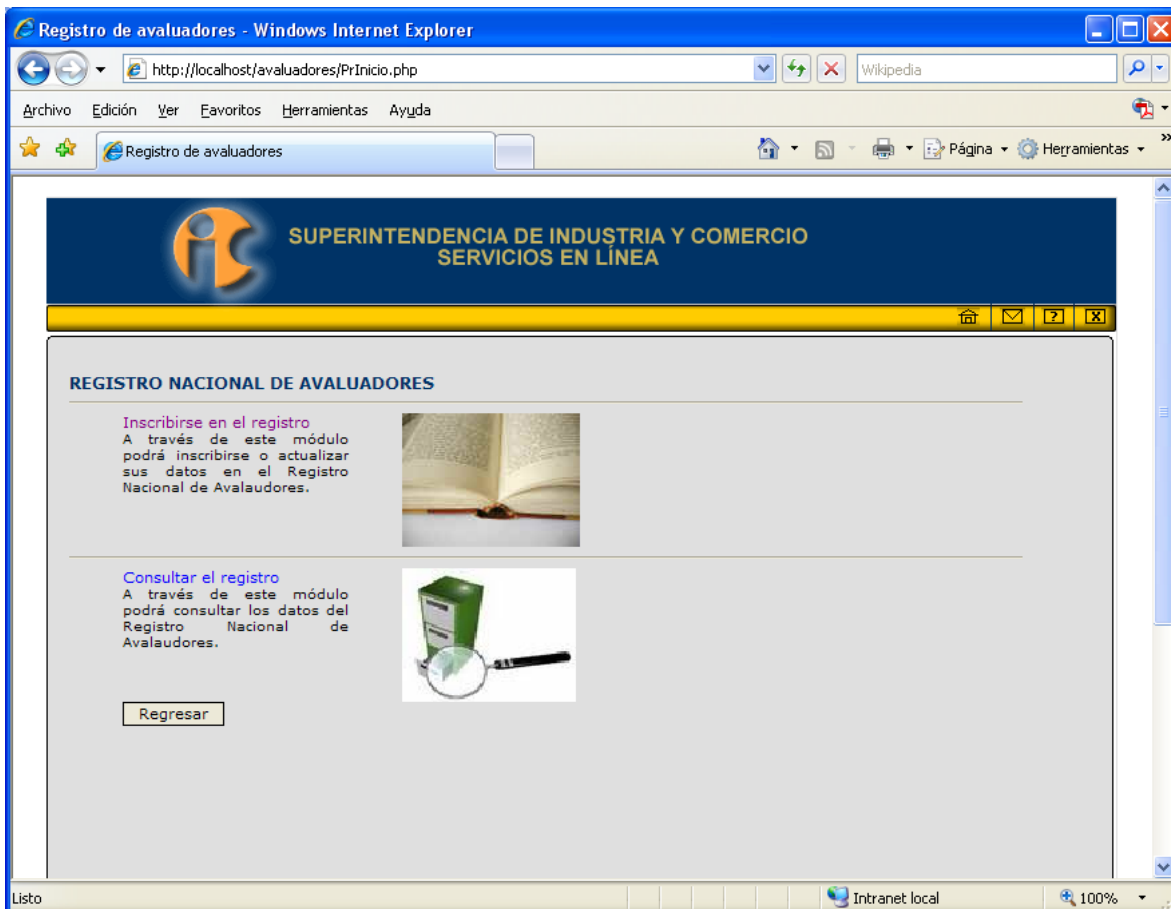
Registro de avaluadores - Windows Internet Explorer

http://localhost/avaluadores/PrInicio.php

Wikipedia

Archivo Edición Ver Favoritos Herramientas Ayuda

Registro de avaluadores

Página Herramientas

SUPERINTENDENCIA DE INDUSTRIA Y COMERCIO
SERVICIOS EN LÍNEA

REGISTRO NACIONAL DE AVALUADORES

Inscribirse en el registro
A través de este módulo podrá inscribirse o actualizar sus datos en el Registro Nacional de Avalaudores.

Consultar el registro
A través de este módulo podrá consultar los datos del Registro Nacional de Avalaudores.

Regresar

Listo

Intranet local

100%